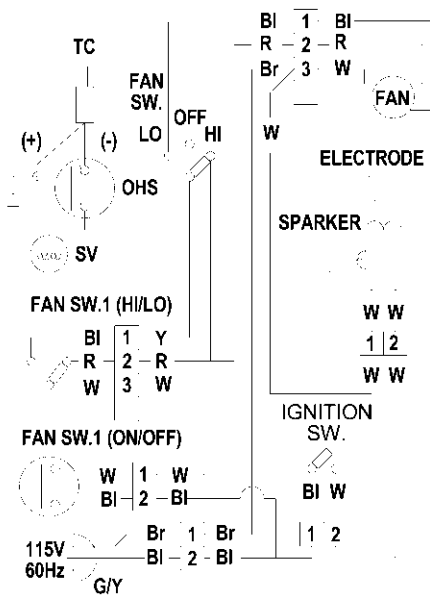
Bl 1 Bl
R 2 R
Br 3 W

FAN

TC

FAN SW.
OFF
LO
HI

(+)
(-)

OHS

SV

W

ELECTRODE

SPARKER

W W
1 2
W W

FAN SW.1 (HI/LO)

Bl 1 Y
R 2 R
W 3 W

IGNITION SW.

FAN SW.1 (ON/OFF)

W 1 W
Bl 2 Bl

Bl W

115V
60Hz

Br 1 Br
Bl 2 Bl

1 2

G/Y